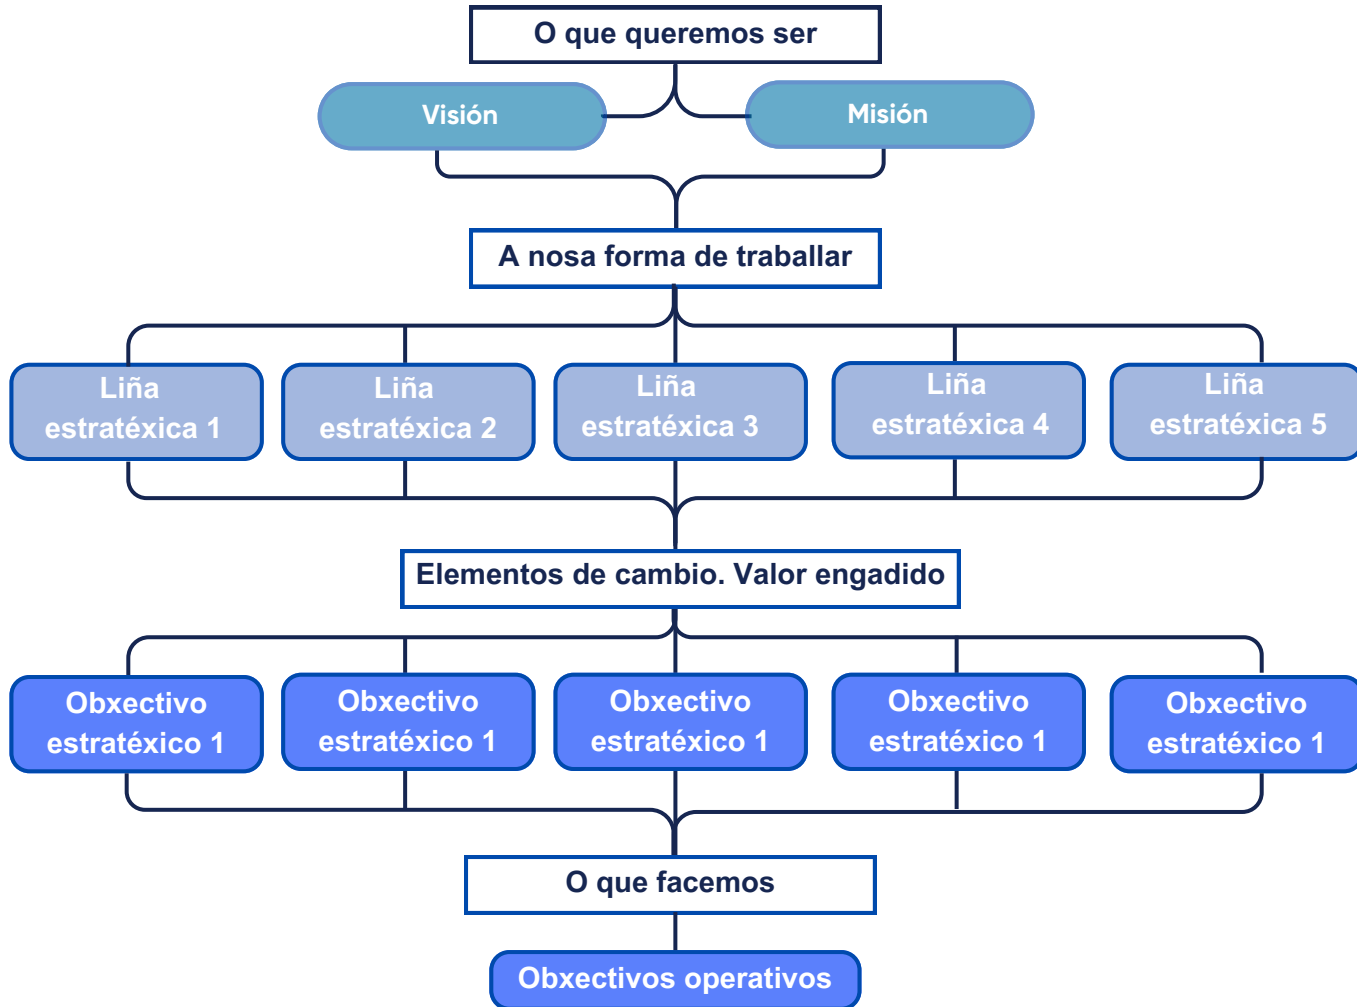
O que queremos ser

Visión

Misión

A nosa forma de traballar

Liña estratéxica 1

Liña estratéxica 2

Liña estratéxica 3

Liña estratéxica 4

Liña estratéxica 5

Elementos de cambio. Valor engadido

Obxectivo estratéxico 1

Obxectivo estratéxico 1

Obxectivo estratéxico 1

Obxectivo estratéxico 1

Obxectivo estratéxico 1

O que facemos

Obxectivos operativos